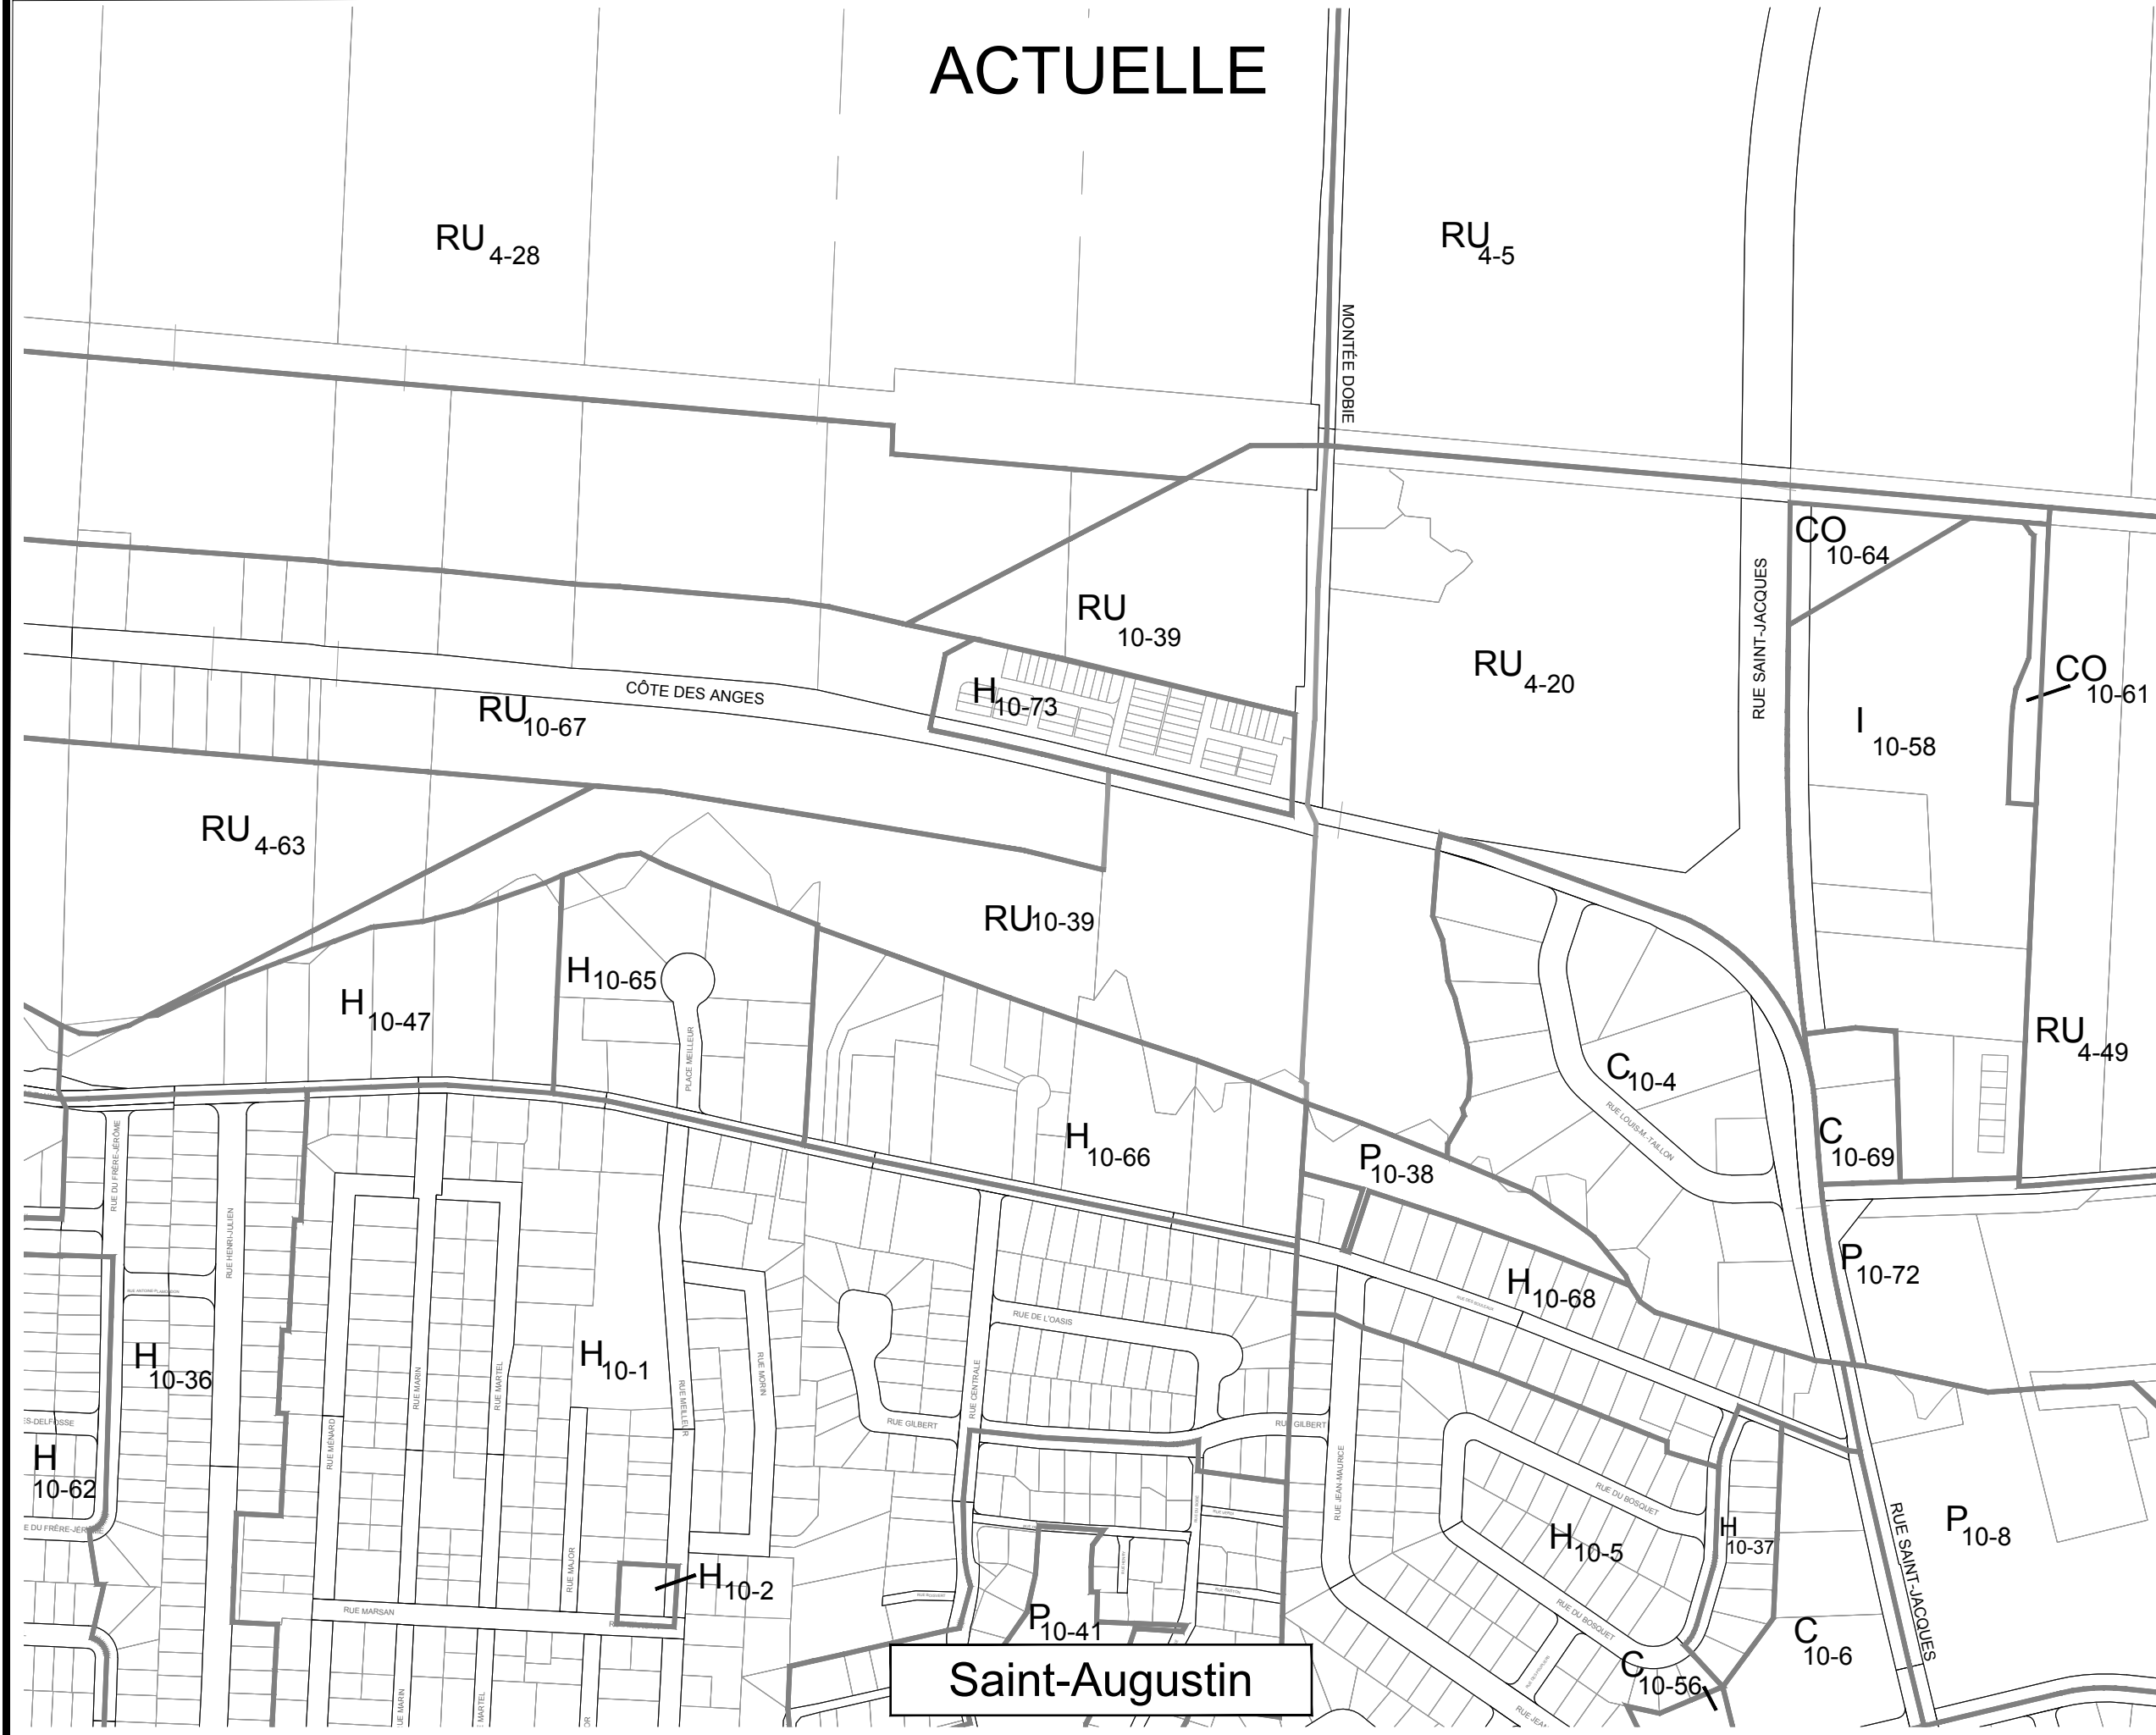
ACTUELLE

$RU_{4-28}$

$RU_{4-5}$

MONTÉE DOBIE

$CO_{10-64}$

$RU_{10-39}$

RUE SAINT-JACQUES

$RU_{4-20}$

$CO_{10-61}$

CÔTE DES ANGES

$H_{10-73}$

$RU_{10-67}$

$I_{10-58}$

$RU_{4-63}$

$RU_{10-39}$

$H_{10-65}$

$H_{10-47}$

PLACE MEILLEUR

$RU_{4-49}$

$C_{10-4}$

RUE LOUIS-M.-TAILLON

$H_{10-66}$

$C_{10-69}$

$P_{10-38}$

RUE DU FRÈRE-JÉRÔME

RUE HENRI-JULIEN

$P_{10-72}$

$H_{10-68}$

RUE DE L'OASIS

RUE MORIN

$H_{10-1}$

$H_{10-36}$

RUE MARIN

RUE MARTEL

RUE MEILLEUR

RUE CENTRALE

RUE GILBERT

RUE GILBERT

RUE MÉNARD

$H_{10-62}$

RUE JEAN-MAURICE

RUE DU BOSQUET

$H_{10-37}$

$H_{10-5}$

$P_{10-8}$

RUE SAINT-JACQUES

RUE DU FRÈRE-JÉRÔME

RUE MAJOR

$H_{10-2}$

RUE MARSAN

RUE DU BOSQUET

$P_{10-41}$

$C_{10-6}$

Saint-Augustin

$C_{10-56}$

RUE MARIN

RUE MARTEL

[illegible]